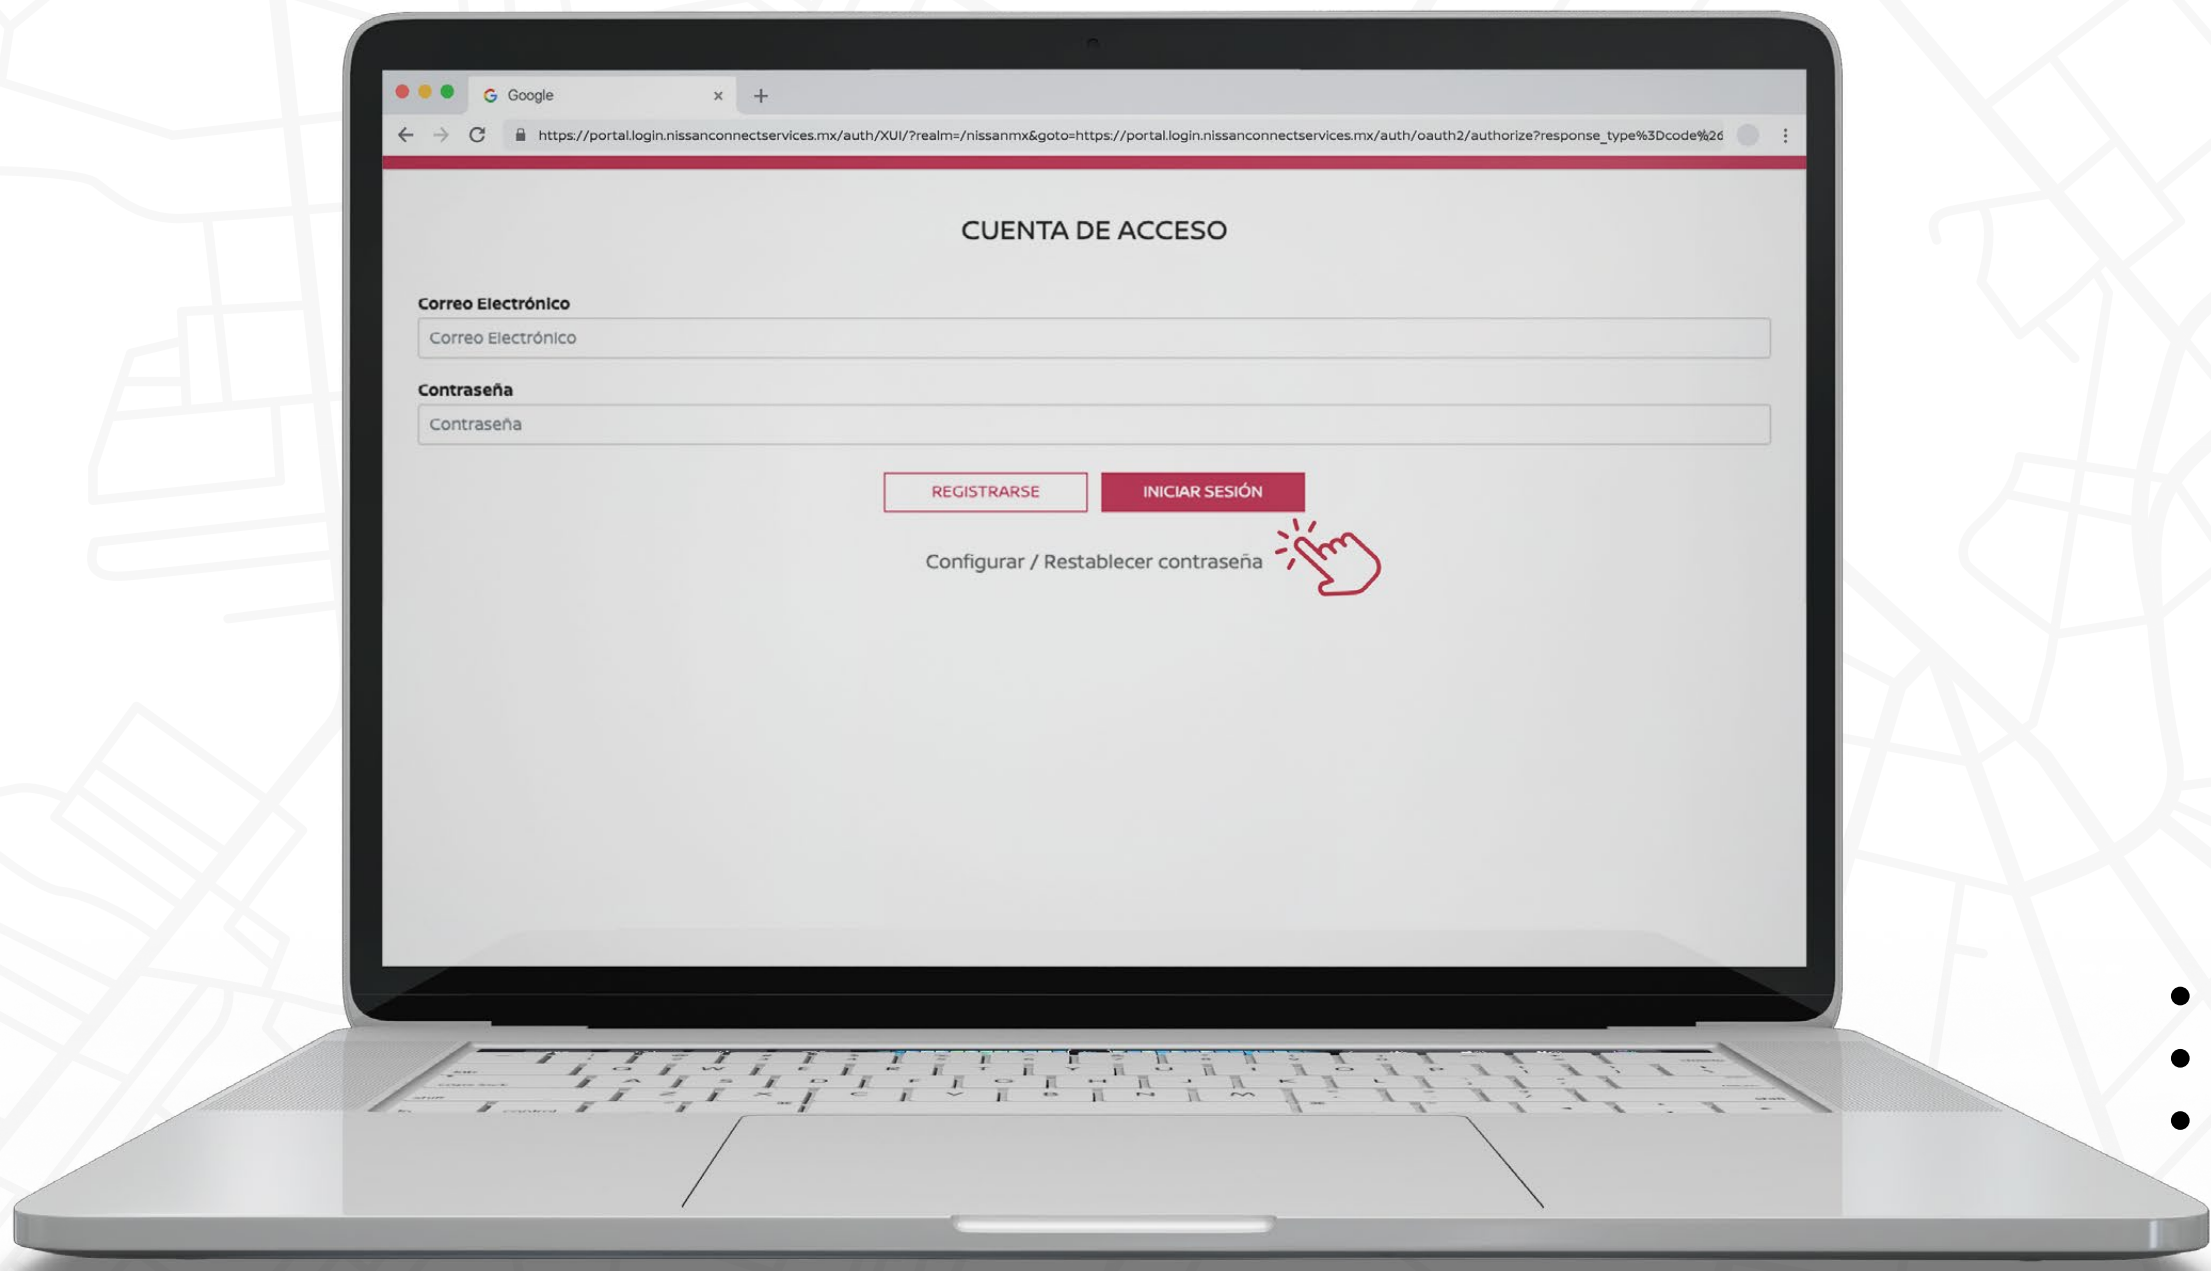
Google

https://portal.login.nissanconnectservices.mx/auth/XUI/?realm=/nissanmx&goto=https://portal.login.nissanconnectservices.mx/auth/oauth2/authorize?response_type%3Dcode%2¢

CUENTA DE ACCESO

Correo Electrónico

Correo Electrónico

Contraseña

Contraseña

REGISTRARSE

INICIAR SESIÓN

Configurar / Restablecer contraseña